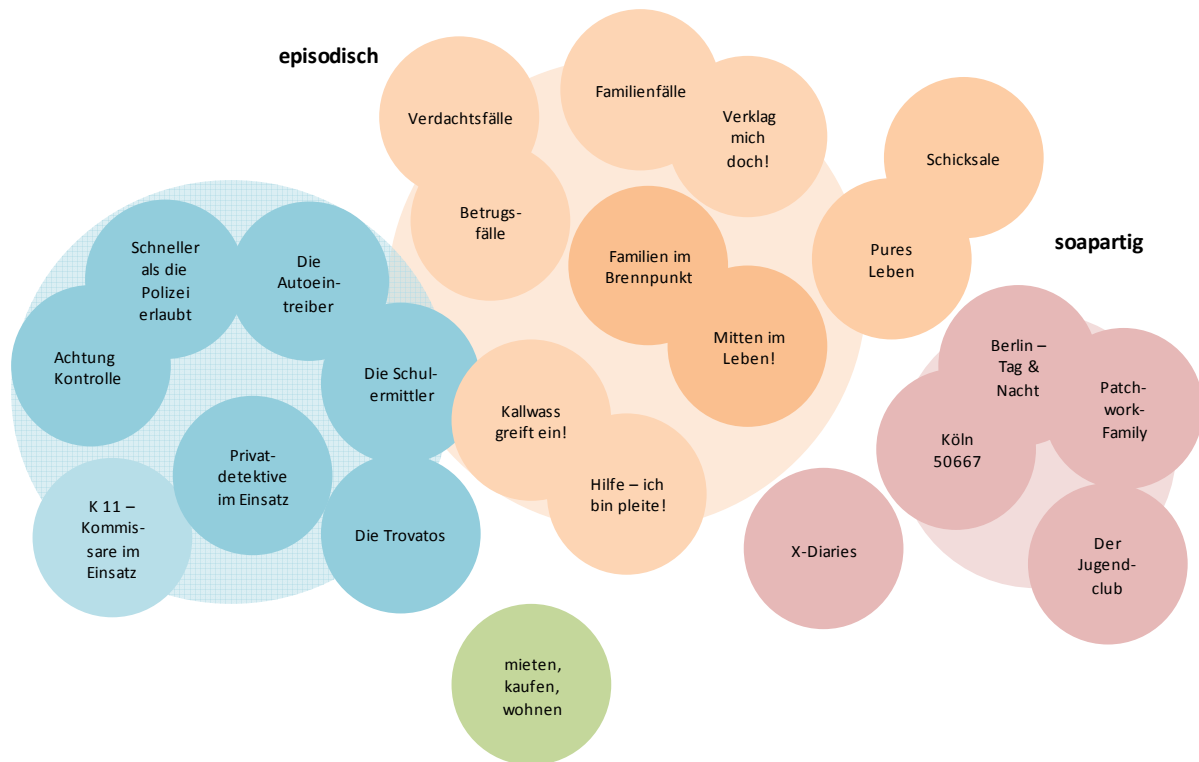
episodisch

Verdachtsfälle

Familienfälle

Verklag mich doch!

Schicksale

Betrugsfälle

Familien im Brennpunkt

Pures Leben

soapartig

Schneller als die Polizei erlaubt

Die Autoeintreiber

Achtung Kontrolle

Die Schulermittler

Mitten im Leben!

Berlin – Tag & Nacht

Patchwork-Family

Kallwass greift ein!

Köln 50667

Privatdetektive im Einsatz

Hilfe – ich bin pleite!

K 11 – Kommissare im Einsatz

Die Trovatos

X-Diaries

Der Jugendclub

mieten, kaufen, wohnen